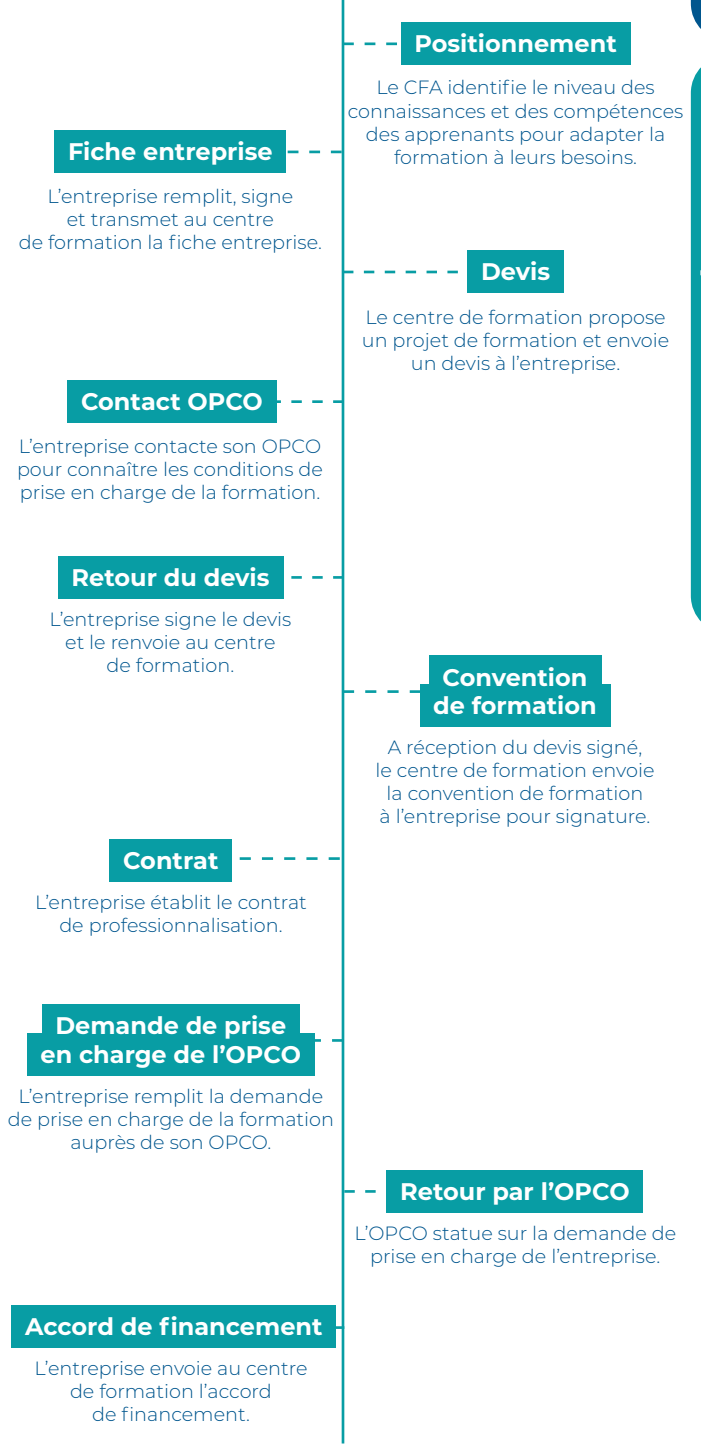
Positionnement

Le CFA identifie le niveau des connaissances et des compétences des apprenants pour adapter la formation à leurs besoins.

Fiche entreprise

L'entreprise remplit, signe et transmet au centre de formation la fiche entreprise.

Devis

Le centre de formation propose un projet de formation et envoie un devis à l'entreprise.

Contact OPCO

L'entreprise contacte son OPCO pour connaître les conditions de prise en charge de la formation.

Retour du devis

L'entreprise signe le devis et le renvoie au centre de formation.

Convention de formation

A réception du devis signé, le centre de formation envoie la convention de formation à l'entreprise pour signature.

Contrat

L'entreprise établit le contrat de professionnalisation.

Demande de prise en charge de l'OPCO

L'entreprise remplit la demande de prise en charge de la formation auprès de son OPCO.

Retour par l'OPCO

L'OPCO statue sur la demande de prise en charge de l'entreprise.

Accord de financement

L'entreprise envoie au centre de formation l'accord de financement.